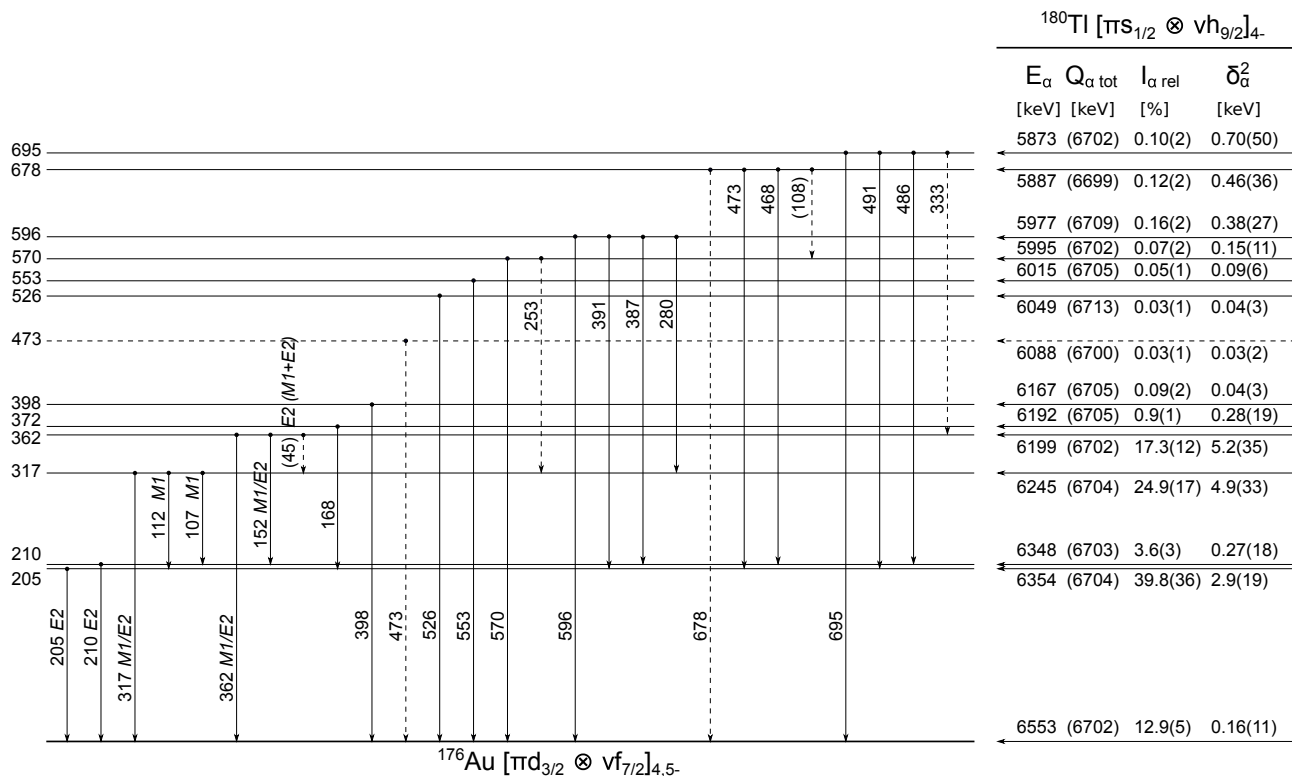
$^{180}$Tl [$\pi s_{1/2} \otimes \nu h_{9/2}$]$_{4-}$

| $E_\alpha$ | $Q_{\alpha\ tot}$ | $I_{\alpha\ rel}$ | $\delta_\alpha^2$ |
|---|---|---|---|
| [keV] | [keV] | [%] | [keV] |
| 5873 | (6702) | 0.10(2) | 0.70(50) |
| 5887 | (6699) | 0.12(2) | 0.46(36) |
| 5977 | (6709) | 0.16(2) | 0.38(27) |
| 5995 | (6702) | 0.07(2) | 0.15(11) |
| 6015 | (6705) | 0.05(1) | 0.09(6) |
| 6049 | (6713) | 0.03(1) | 0.04(3) |
| 6088 | (6700) | 0.03(1) | 0.03(2) |
| 6167 | (6705) | 0.09(2) | 0.04(3) |
| 6192 | (6705) | 0.9(1) | 0.28(19) |
| 6199 | (6702) | 17.3(12) | 5.2(35) |
| 6245 | (6704) | 24.9(17) | 4.9(33) |
| 6348 | (6703) | 3.6(3) | 0.27(18) |
| 6354 | (6704) | 39.8(36) | 2.9(19) |
| 6553 | (6702) | 12.9(5) | 0.16(11) |

695
678
596
570
553
526
473
398
372
362
317
210
205

473 468 (108) 491 486 333
253 391 387 280
E2 (M1+E2)
(45)
112 M1 107 M1 152 M1/E2 168
205 E2 210 E2 317 M1/E2 362 M1/E2 398 473 526 553 570 596 678 695

$^{176}$Au [$\pi d_{3/2} \otimes \nu f_{7/2}$]$_{4,5-}$